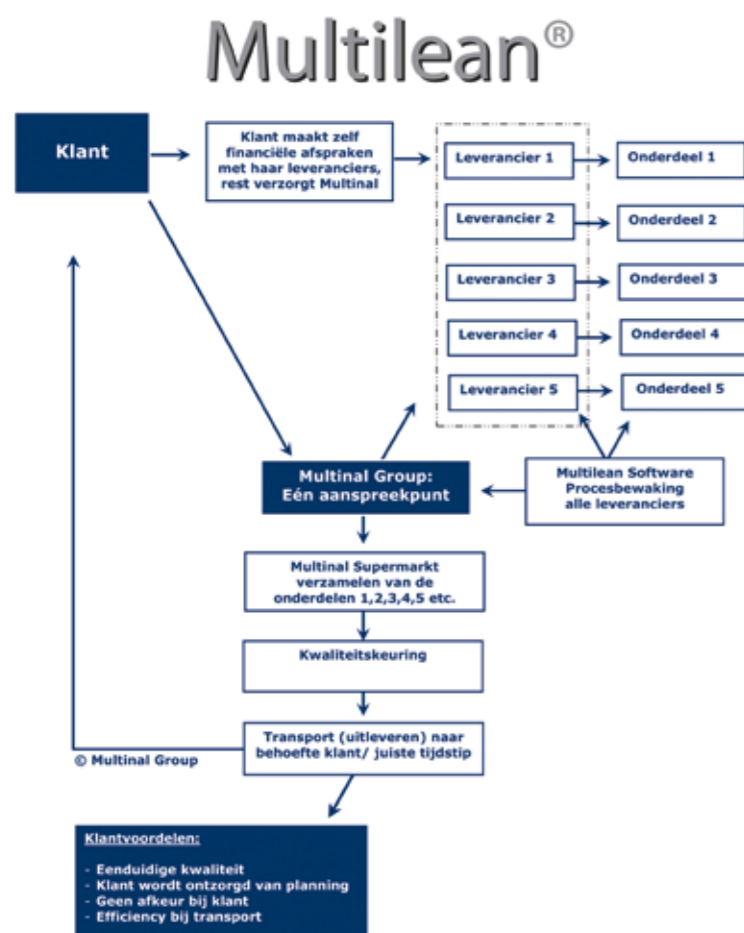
Multilean®

Klant

Klant maakt zelf financiële afspraken met haar leveranciers, rest verzorgt Multinal

Leverancier 1

Onderdeel 1

Leverancier 2

Onderdeel 2

Leverancier 3

Onderdeel 3

Leverancier 4

Onderdeel 4

Leverancier 5

Onderdeel 5

Multinal Group: Eén aanspreekpunt

Multilean Software Procesbewaking alle leveranciers

Multinal Supermarkt verzamelen van de onderdelen 1,2,3,4,5 etc.

Kwaliteitskeuring

Transport (uitleveren) naar behoefte klant/ juiste tijdstip

© Multinal Group

Klantvoordelen:

- Eenduidige kwaliteit
- Klant wordt ontzorgd van planning
- Geen afkeur bij klant
- Efficiency bij transport